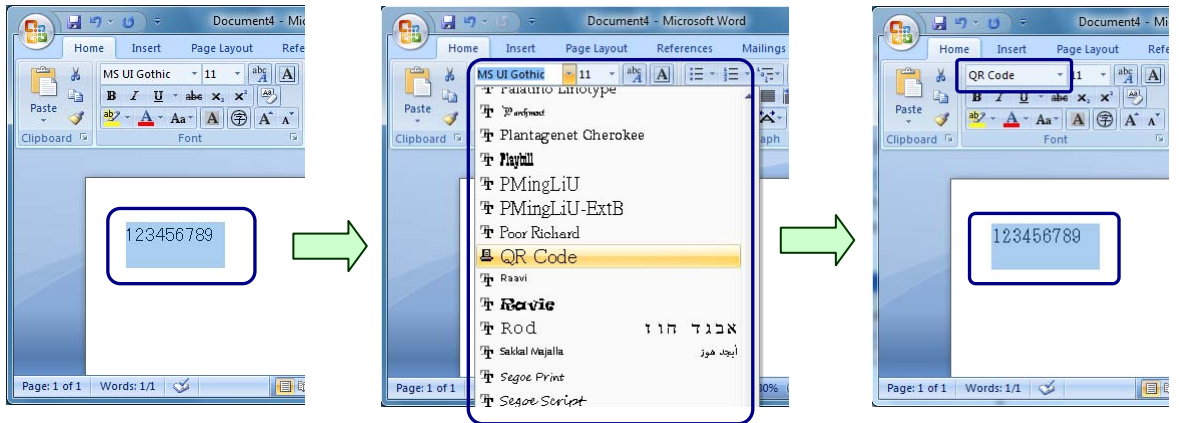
Document4 - Mi

Home Insert Page Layout Refe

MS UI Gothic 11

Paste

Clipboard Font

123456789

Page: 1 of 1 Words: 1/1

Document4 - Microsoft Word

Home Insert Page Layout References Mailings

MS UI Gothic 11

Paste

Clipboard

Palatino Linotype

Parchment

Plantagenet Cherokee

Playbill

PMingLiU

PMingLiU-ExtB

Poor Richard

QR Code

Raavi

Ravie

Rod אבגד הוז

Sakkal Majalla أبجد هوز

Segoe Print

Segoe Script

Page: 1 of 1

30%

Document4 - Mi

Home Insert Page Layout Refe

QR Code 11

Paste

Clipboard Font

123456789

Page: 1 of 1 Words: 1/1